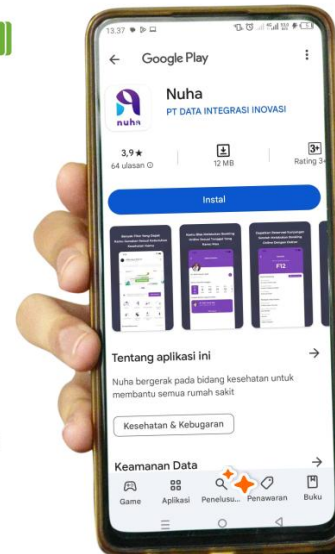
13.37

←  Google Play  ⋮

nuha

Nuha
PT DATA INTEGRASI INOVASI

3,9★
64 ulasan ⓘ

12 MB

3+
Rating 3+

Instal

F12

Tentang aplikasi ini →

Nuha bergerak pada bidang kesehatan untuk membantu semua rumah sakit

Kesehatan & Kebugaran

Keamanan Data →

Game  Aplikasi  Penelusu...  Penawaran  Buku